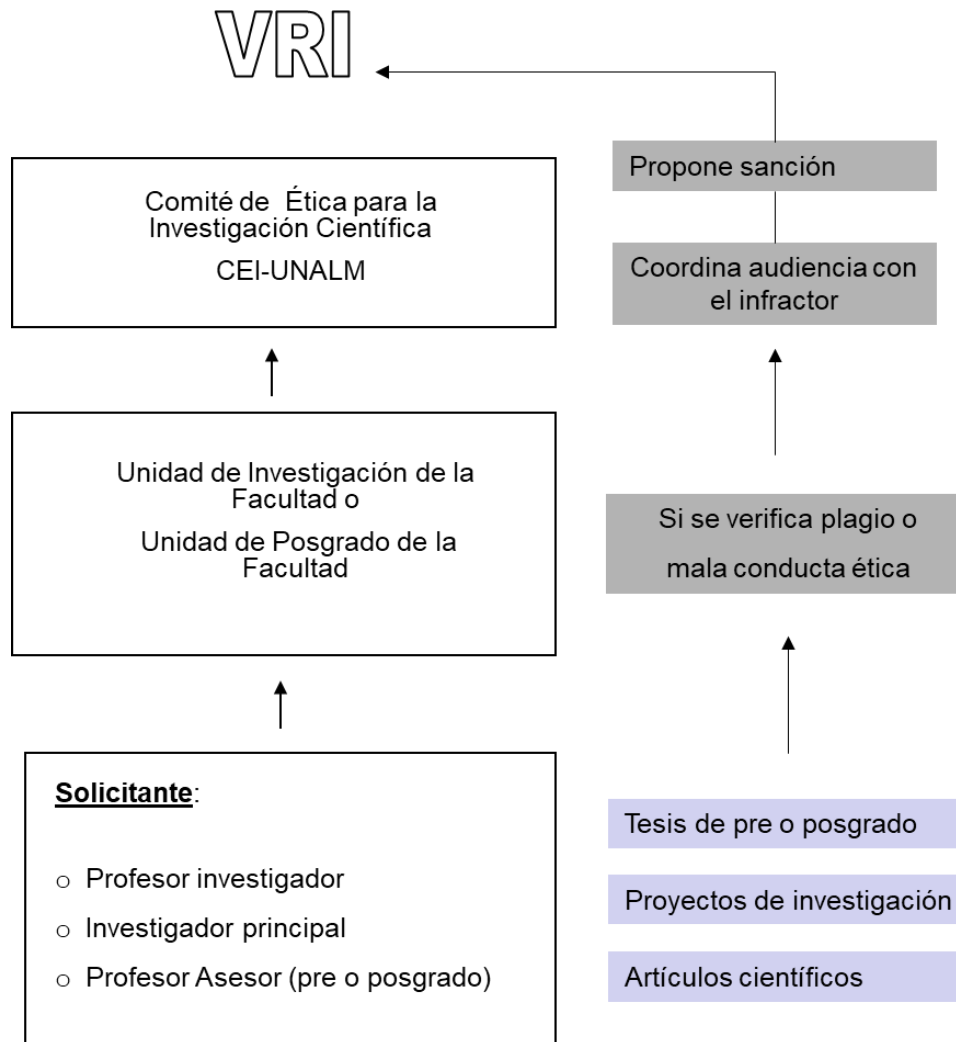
VRI

Propone sanción

Comité de Ética para la Investigación Científica

CEI-UNALM

Coordina audiencia con el infractor

Unidad de Investigación de la Facultad o

Unidad de Posgrado de la Facultad

Si se verifica plagio o mala conducta ética

Solicitante:

○ Profesor investigador
○ Investigador principal
○ Profesor Asesor (pre o posgrado)

Tesis de pre o posgrado

Proyectos de investigación

Artículos científicos